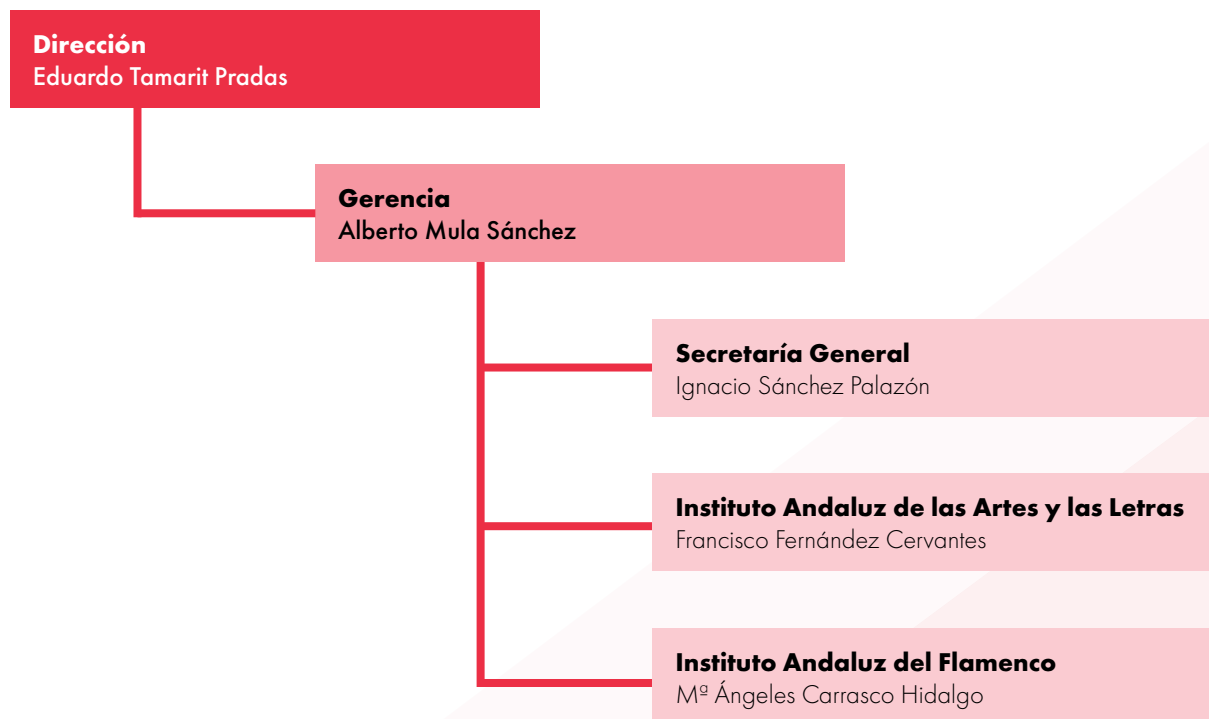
Dirección
Eduardo Tamarit Pradas

Gerencia
Alberto Mula Sánchez

Secretaría General
Ignacio Sánchez Palazón

Instituto Andaluz de las Artes y las Letras
Francisco Fernández Cervantes

Instituto Andaluz del Flamenco
Mª Ángeles Carrasco Hidalgo